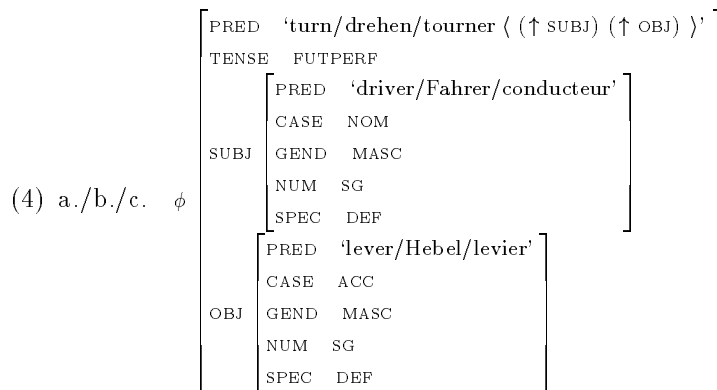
(4) a./b./c. $\phi$

| | |
|---|---|
| PRED | 'turn/drehen/tourner ⟨ (↑ SUBJ) (↑ OBJ) ⟩' |
| TENSE | FUTPERF |
| SUBJ | PRED 'driver/Fahrer/conducteur'<br>CASE NOM<br>GEND MASC<br>NUM SG<br>SPEC DEF |
| OBJ | PRED 'lever/Hebel/levier'<br>CASE ACC<br>GEND MASC<br>NUM SG<br>SPEC DEF |